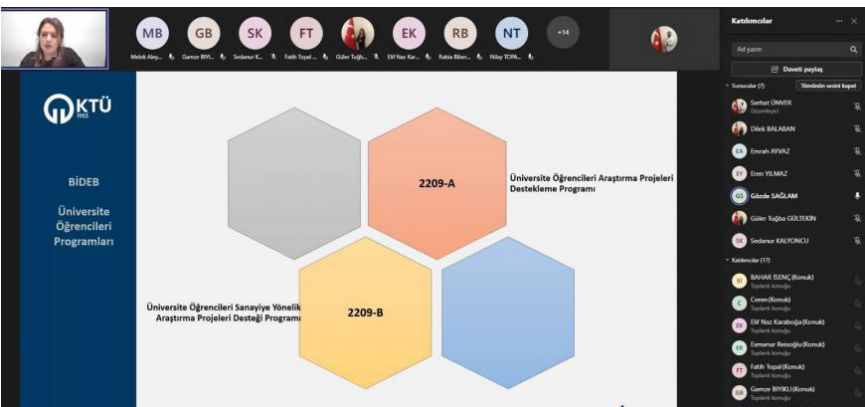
MB GB SK FT EK RB NT +14

Melek Aley... Gamze BIYI... Sedanur K... Fatih Topal ... Güler Tuğb... Elif Naz Kar... Rabia Biber... Nilay TOPA...

KTÜ 1955

BİDEB

Üniversite Öğrencileri Programları

2209-A

Üniversite Öğrencileri Araştırma Projeleri Destekleme Programı

2209-B

Üniversite Öğrencileri Sanayiye Yönelik Araştırma Projeleri Desteği Programı

Katılımcılar

Ad yazın

Daveti paylaş

Sunucular (7) Tümünün sesini kapat

Serhat ÜNVER
Düzenleyici

Dilek BALABAN

EA Emrah AYVAZ

EY Eren YILMAZ

GS Gözde SAĞLAM

Güler Tuğba GÜLTEKİN

SK Sedanur KALYONCU

Katılımcılar (17)

BI BAHAR İSENÇ (Konuk)
Toplantı konuğu

C Ceren (Konuk)
Toplantı konuğu

EK Elif Naz Karaboğa (Konuk)
Toplantı konuğu

ER Esmanur Reisoğlu (Konuk)
Toplantı konuğu

FT Fatih Topal (Konuk)
Toplantı konuğu

GB Gamze BIYIKLI (Konuk)
Toplantı konuğu